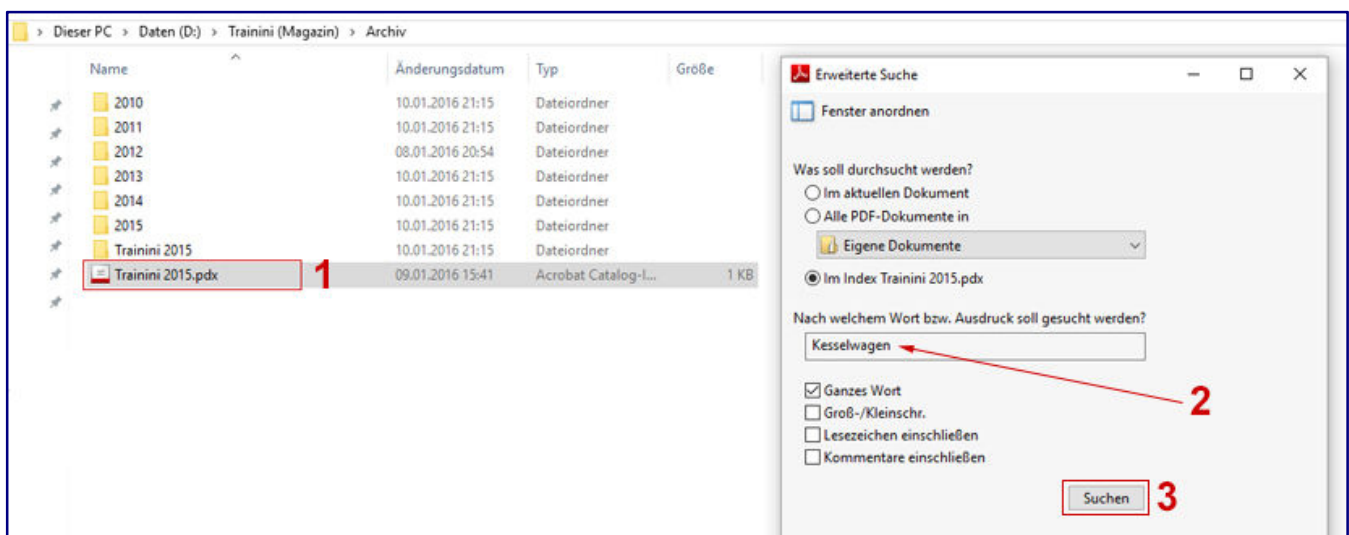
> Dieser PC > Daten (D:) > Trainini (Magazin) > Archiv

| Name | Änderungsdatum | Typ | Größe |
|---|---|---|---|
| 2010 | 10.01.2016 21:15 | Dateiordner | |
| 2011 | 10.01.2016 21:15 | Dateiordner | |
| 2012 | 08.01.2016 20:54 | Dateiordner | |
| 2013 | 10.01.2016 21:15 | Dateiordner | |
| 2014 | 10.01.2016 21:15 | Dateiordner | |
| 2015 | 10.01.2016 21:15 | Dateiordner | |
| Trainini 2015 | 10.01.2016 21:15 | Dateiordner | |
| Trainini 2015.pdx | 09.01.2016 15:41 | Acrobat Catalog-I... | 1 KB |

1

Erweiterte Suche

Fenster anordnen

Was soll durchsucht werden?
Im aktuellen Dokument
Alle PDF-Dokumente in
Eigene Dokumente
Im Index Trainini 2015.pdx

Nach welchem Wort bzw. Ausdruck soll gesucht werden?
Kesselwagen

2

Ganzes Wort
Groß-/Kleinschr.
Lesezeichen einschließen
Kommentare einschließen

Suchen

3